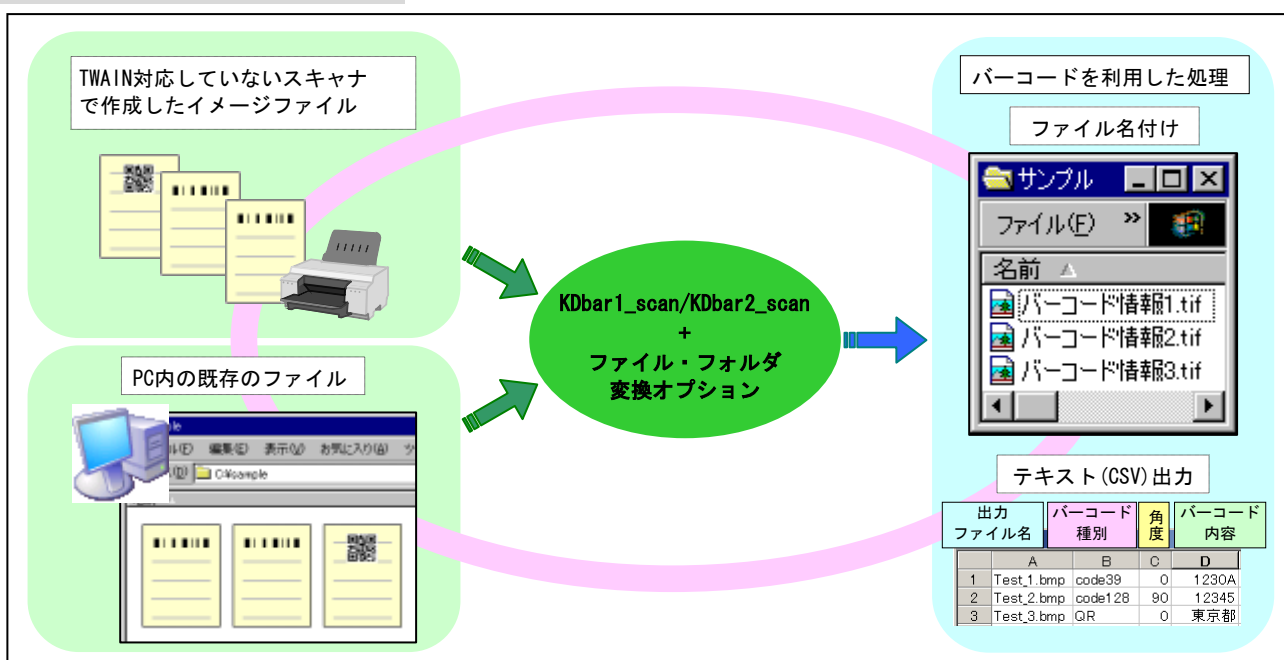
TWAIN対応していないスキャナで作成したイメージファイル

PC内の既存のファイル

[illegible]ple
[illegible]ル(F) 編集(E) 表示(V) お気に入り(A) ツ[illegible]
C:¥sample

KDbar1_scan/KDbar2_scan
+
ファイル・フォルダ
変換オプション

バーコードを利用した処理

ファイル名付け

サンプル
ファイル(F) »
名前
バーコード情報1.tif
バーコード情報2.tif
バーコード情報3.tif

テキスト(CSV)出力

出力ファイル名 | バーコード種別 | 角度 | バーコード内容

| | A | B | C | D |
|---|---|---|---|---|
| 1 | Test_1.bmp | code39 | 0 | 1230A |
| 2 | Test_2.bmp | code128 | 90 | 12345 |
| 3 | Test_3.bmp | QR | 0 | 東京都 |